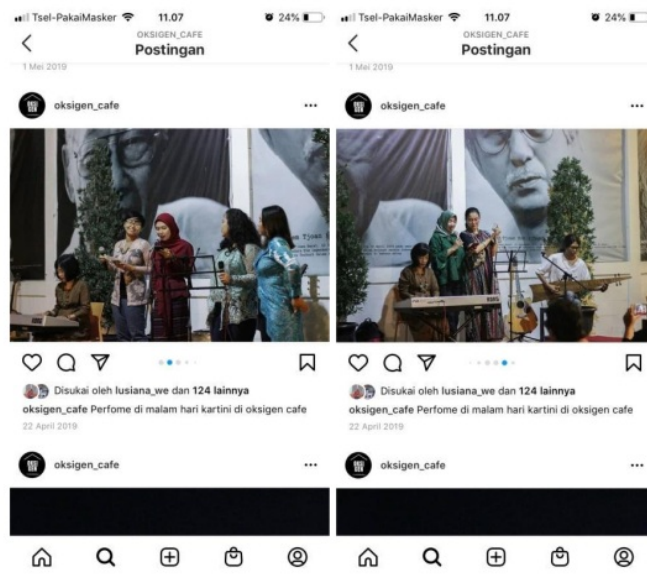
Tsel-PakaiMasker 11.07 24%

OKSIGEN_CAFE
Postingan

1 Mei 2019

oksigen_cafe •••

Disukai oleh lusiana_we dan 124 lainnya

oksigen_cafe Perfome di malam hari kartini di oksigen cafe

22 April 2019

oksigen_cafe •••

Tsel-PakaiMasker 11.07 24%

OKSIGEN_CAFE
Postingan

1 Mei 2019

oksigen_cafe •••

Disukai oleh lusiana_we dan 124 lainnya

oksigen_cafe Perfome di malam hari kartini di oksigen cafe

22 April 2019

oksigen_cafe •••